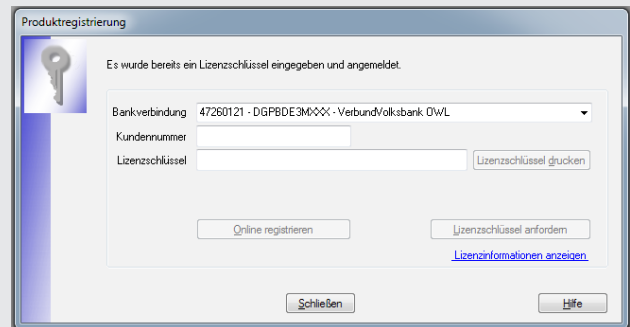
Produktregistrierung

Es wurde bereits ein Lizenzschlüssel eingegeben und angemeldet.

Bankverbindung 47260121 - DGPBDE3MXXX - VerbundVolksbank OWL

Kundennummer

Lizenzschlüssel

Lizenzschlüssel drucken

Online registrieren

Lizenzschlüssel anfordern

Lizenzinformationen anzeigen

Schließen

Hilfe